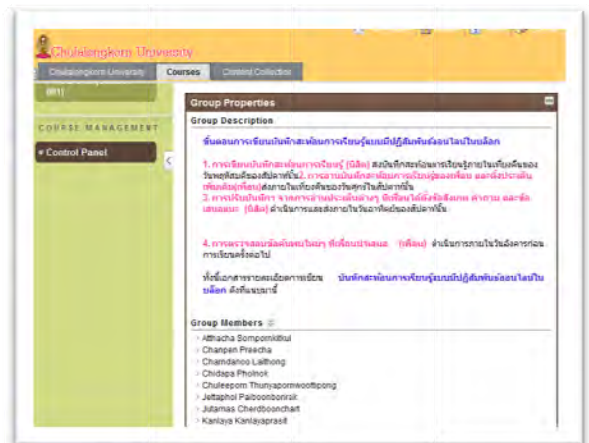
Chulalongkorn University

Chulalongkorn University | Courses | Content Collection

(01)

COURSE MANAGEMENT

▾ Control Panel

Group Properties

Group Description

ขั้นตอนการเขียนบันทึกสะท้อนการเรียนรู้แบบมีปฏิสัมพันธ์ออนไลน์ในบล็อก

1. การเขียนบันทึกสะท้อนการเรียนรู้ (นิสิต) สะท้อนการเรียนรู้ภายในเที่ยงคืนของวันพฤหัสบดีของสัปดาห์นั้น 2. การอ่านบันทึกสะท้อนการเรียนรู้ของเพื่อน และแสดงความคิดเห็น(เพื่อน) ส่งภายในเที่ยงคืนของวันศุกร์ในสัปดาห์นั้น
3. การปรับบันทึก จากการอ่านประเด็นต่างๆ ข้อเขียนใหม่ถึงข้อสังเกต คำถาม และข้อเสนอแนะ (นิสิต) ดำเนินการและส่งภายในวันอาทิตย์ของสัปดาห์นั้น

4. การตรวจสอบข้อค้นพบใหม่ๆ ที่เพื่อนนำเสนอ (เพื่อน) ดำเนินการภายในวันอังคารก่อนการเรียนครั้งต่อไป

ทั้งนี้เอกสารรายละเอียดการเขียน บันทึกสะท้อนการเรียนรู้แบบมีปฏิสัมพันธ์ออนไลน์ในบล็อก ดังที่แนบมานี้

Group Members

Atthacha Sompornkitkul
Chanpen Preecha
Chamdanoo Laithong
Chidapa Pholnok
Chuleeporn Thunyapornwoottipong
Jettaphol Paiboonbonrat
Jutamas Cherdboonchart
Kanlaya Kanlayaprasit